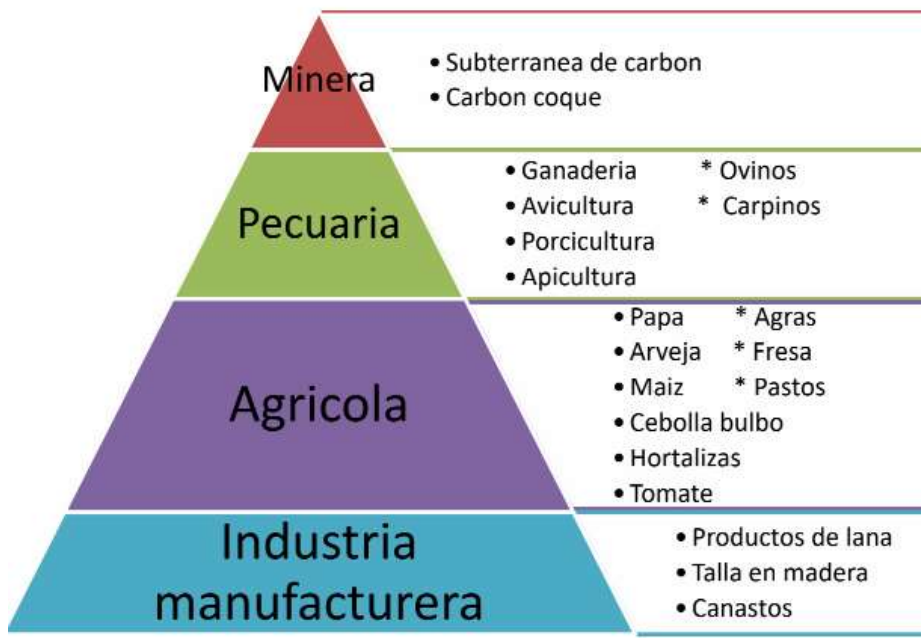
Minera

• Subterranea de carbon
• Carbon coque

Pecuaria

• Ganaderia * Ovinos
• Avicultura * Carpinos
• Porcicultura
• Apicultura

Agricola

• Papa * Agras
• Arveja * Fresa
• Maiz * Pastos
• Cebolla bulbo
• Hortalizas
• Tomate

Industria manufacturera

• Productos de lana
• Talla en madera
• Canastos